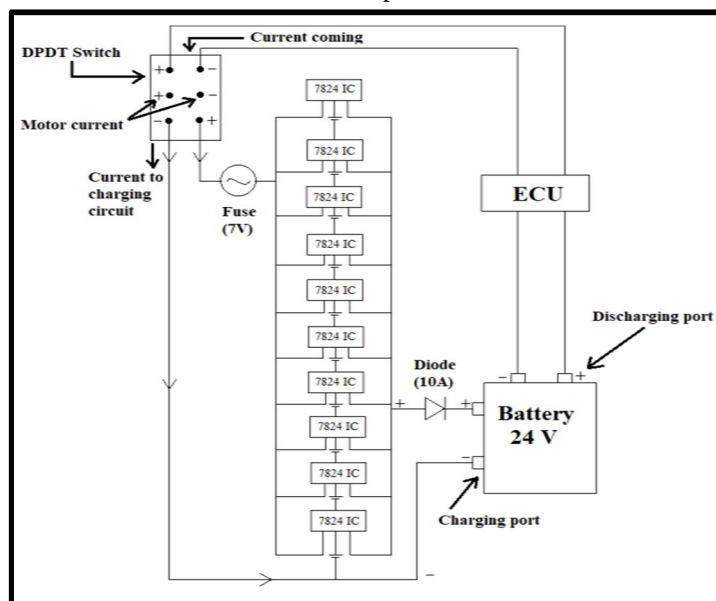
DPDT Switch

Current coming

+ −
+ −
− +

Motor current

Current to charging circuit

Fuse (7V)

7824 IC
7824 IC
7824 IC
7824 IC
7824 IC
7824 IC
7824 IC
7824 IC
7824 IC
7824 IC

ECU

Discharging port

Diode (10A)

+ +

− +

Battery 24 V

−

Charging port

−